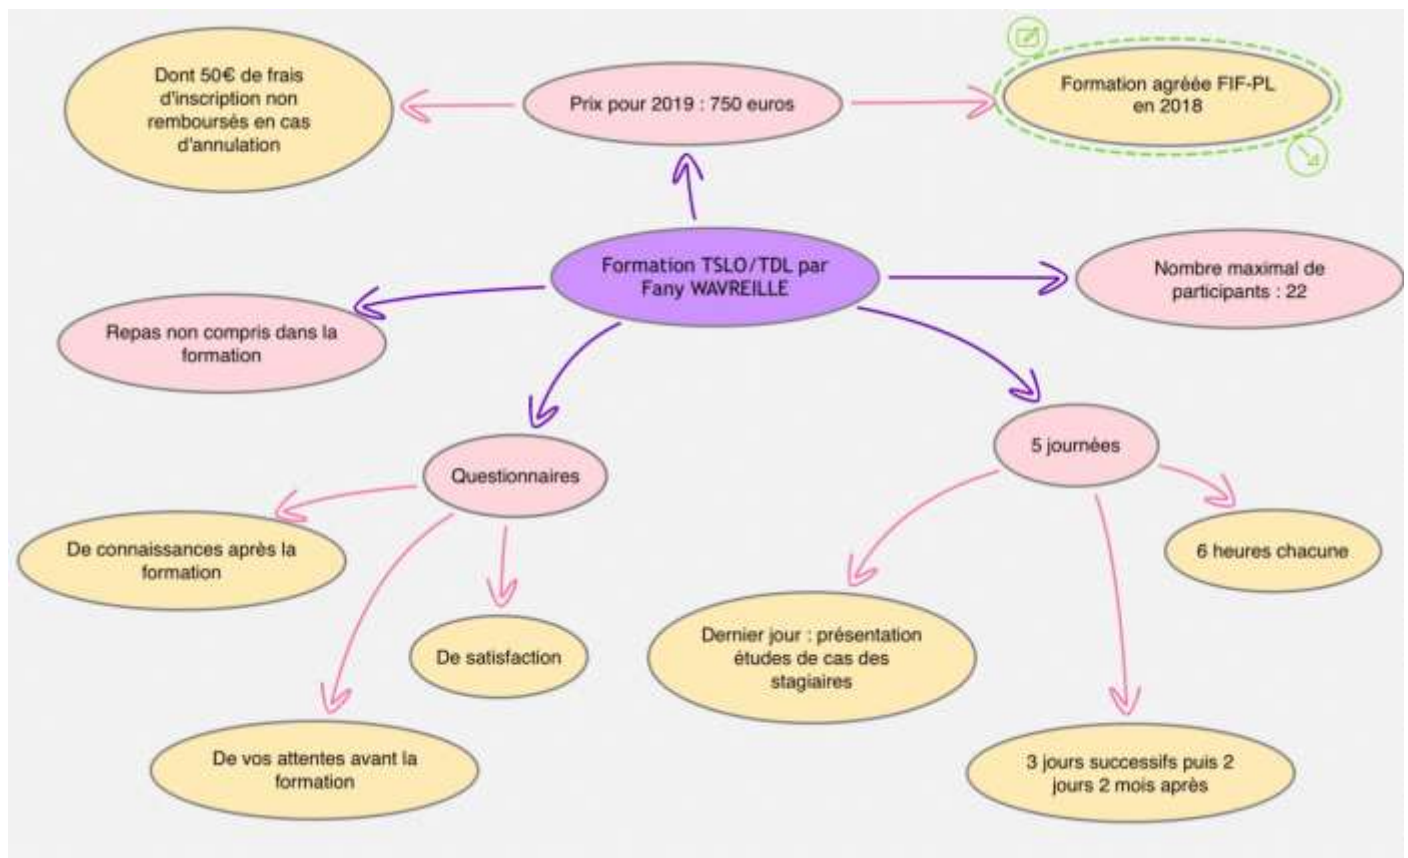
Formation TSLO/TDL par Fany WAVREILLE

Prix pour 2019 : 750 euros

Dont 50€ de frais d'inscription non remboursés en cas d'annulation

Formation agréée FIF-PL en 2018

Nombre maximal de participants : 22

Repas non compris dans la formation

Questionnaires

De connaissances après la formation

De satisfaction

De vos attentes avant la formation

5 journées

6 heures chacune

Dernier jour : présentation études de cas des stagiaires

3 jours successifs puis 2 jours 2 mois après